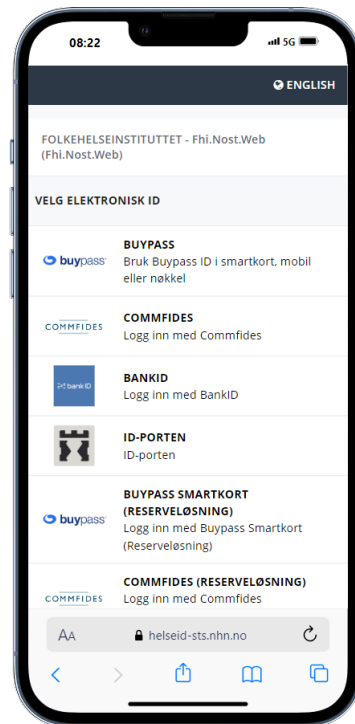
08:22

5G

ENGLISH

FOLKEHELSEINSTITUTTET - Fhi.Nost.Web (Fhi.Nost.Web)

VELG ELEKTRONISK ID

buypass

BUYPASS
Bruk Buypass ID i smartkort, mobil eller nøkkel

COMMFIDES

COMMFIDES
Logg inn med Commfides

bankID

BANKID
Logg inn med BankID

ID-PORTEN
ID-porten

buypass

BUYPASS SMARTKORT (RESERVELØSNING)
Logg inn med Buypass Smartkort (Reserveløsning)

COMMFIDES

COMMFIDES (RESERVELØSNING)
Logg inn med Commfides

AA helseid-sts.nhn.no